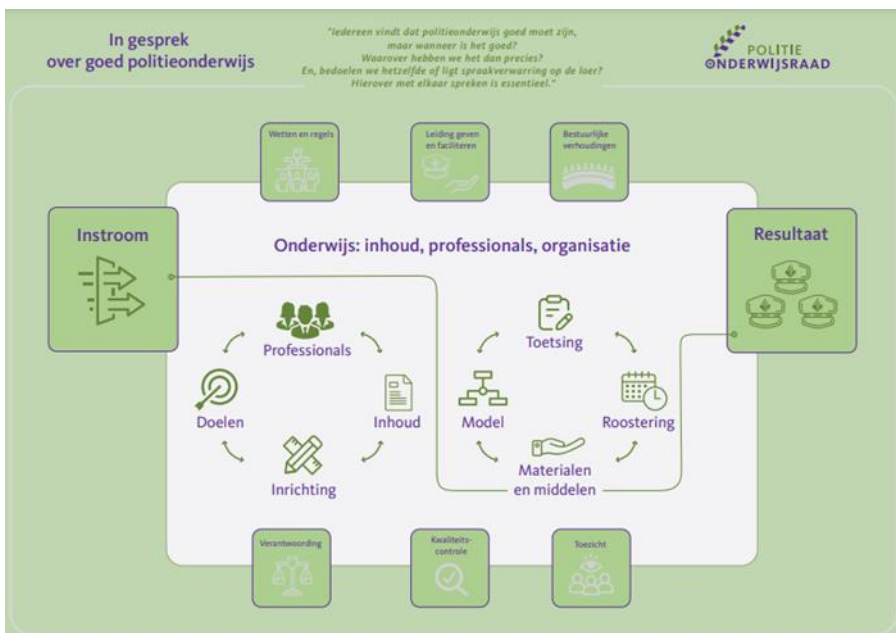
In gesprek over goed politieonderwijs

"Iedereen vindt dat politieonderwijs goed moet zijn, maar wanneer is het goed? Waarover hebben we het dan precies? En, bedoelen we hetzelfde of ligt spraakverwarring op de loer? Hierover met elkaar spreken is essentieel."

POLITIE ONDERWIJSRAAD

Wetten en regels

Leiding geven en faciliteren

Bestuurlijke verhoudingen

Instroom

Onderwijs: inhoud, professionals, organisatie

Resultaat

Professionals

Doelen

Inhoud

Inrichting

Toetsing

Model

Roostering

Materialen en middelen

Verantwoording

Kwaliteits-controle

Toezicht